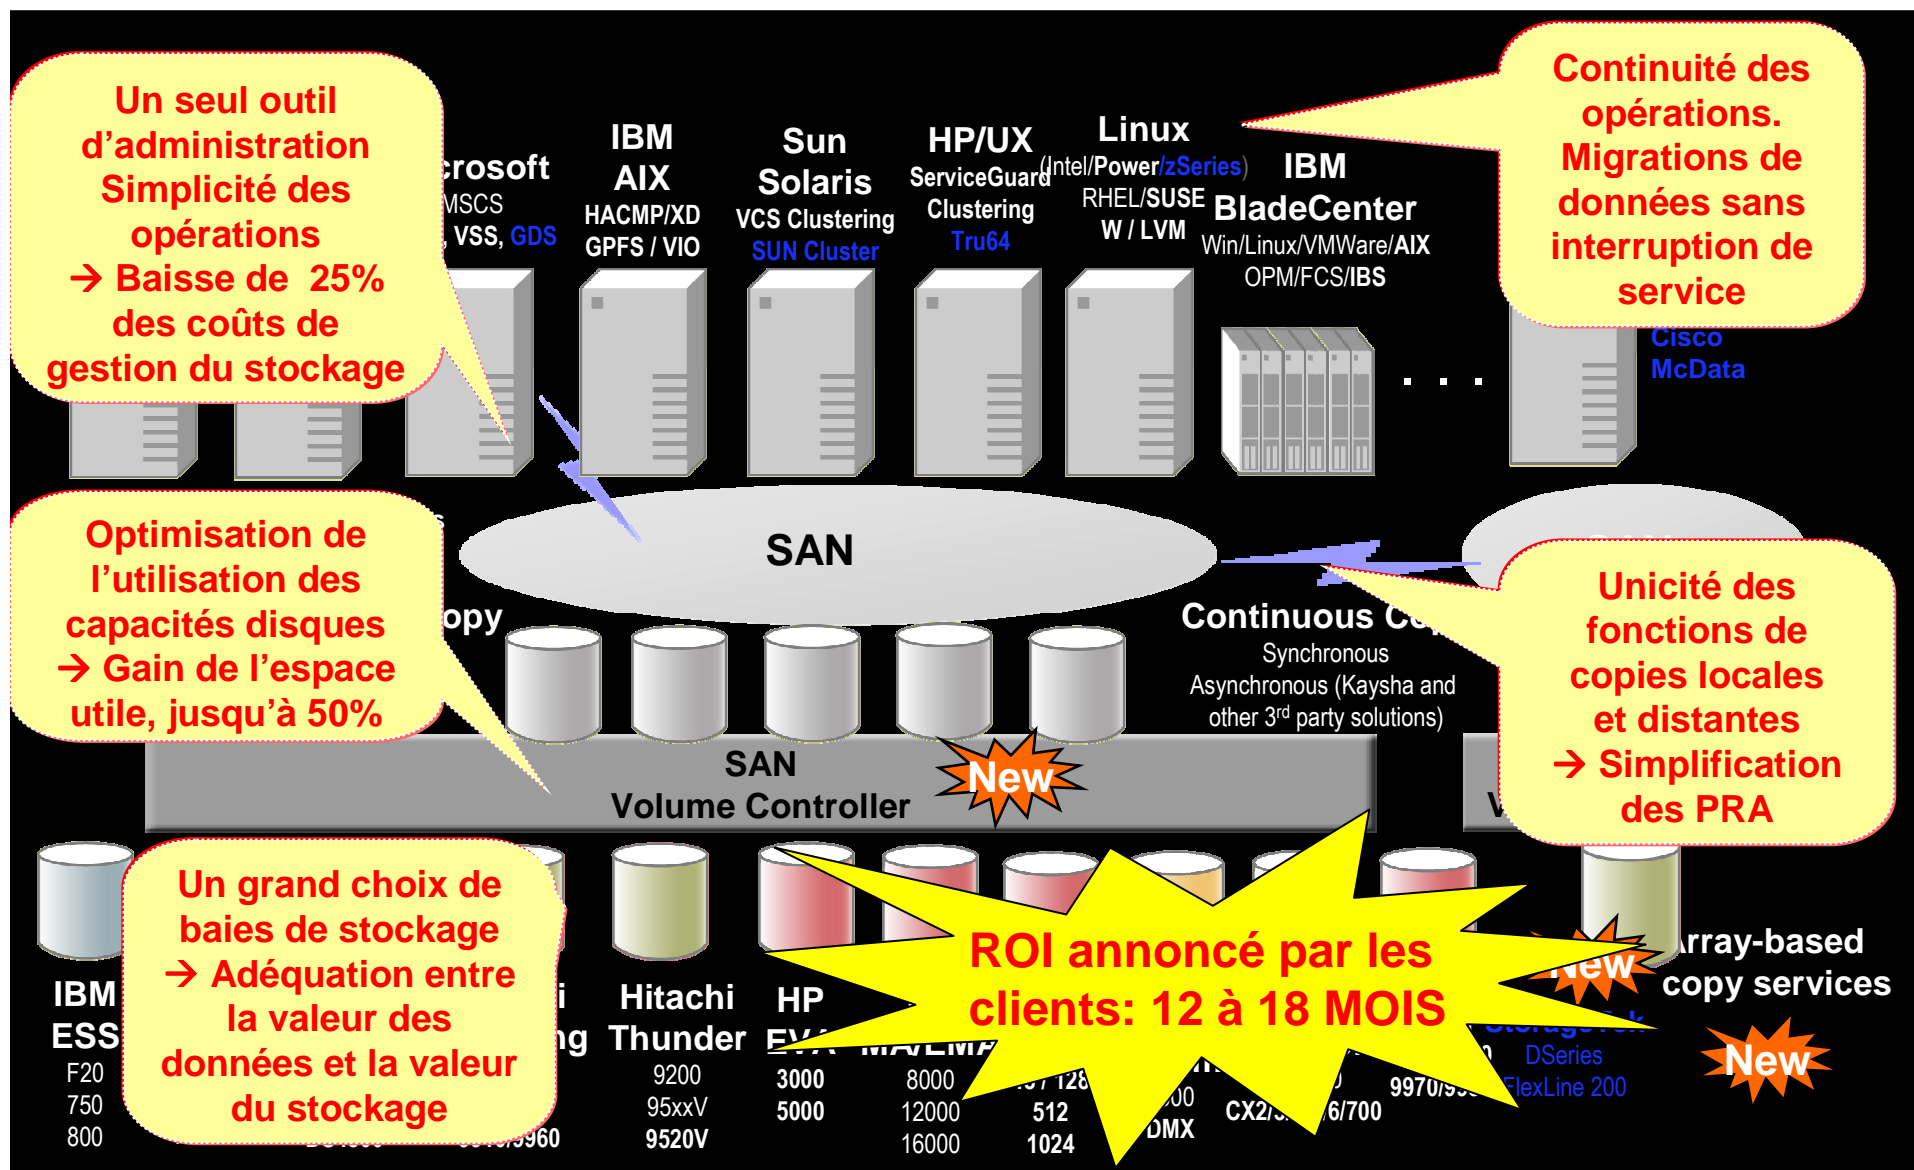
Un seul outil d'administration Simplicité des opérations → Baisse de 25% des coûts de gestion du stockage

crosoft
MSCS
, VSS, GDS

IBM AIX
HACMP/XD
GPFS / VIO

Sun Solaris
VCS Clustering
SUN Cluster

HP/UX
ServiceGuard
Clustering
Tru64

Linux
(Intel/Power/zSeries)
RHEL/SUSE
W / LVM

IBM BladeCenter
Win/Linux/VMWare/AIX
OPM/FCS/IBS

Continuité des opérations. Migrations de données sans interruption de service

Cisco
McData

. . .

Optimisation de l'utilisation des capacités disques → Gain de l'espace utile, jusqu'à 50%

SAN

opy

Continuous Co
Synchronous
Asynchronous (Kaysha and other 3rd party solutions)

Unicité des fonctions de copies locales et distantes → Simplification des PRA

SAN
Volume Controller

New

V

Un grand choix de baies de stockage → Adéquation entre la valeur des données et la valeur du stockage

IBM
ESS
F20
750
800

i
ng
9960

Hitachi
Thunder
9200
95xxV
9520V

HP
EVA
3000
5000

MA/EMA
8000
12000
16000

128
512
1024

00
DMX

CX2
6/700

9970/99

ROI annoncé par les clients: 12 à 18 MOIS

New

DSeries
FlexLine 200

Array-based copy services

New